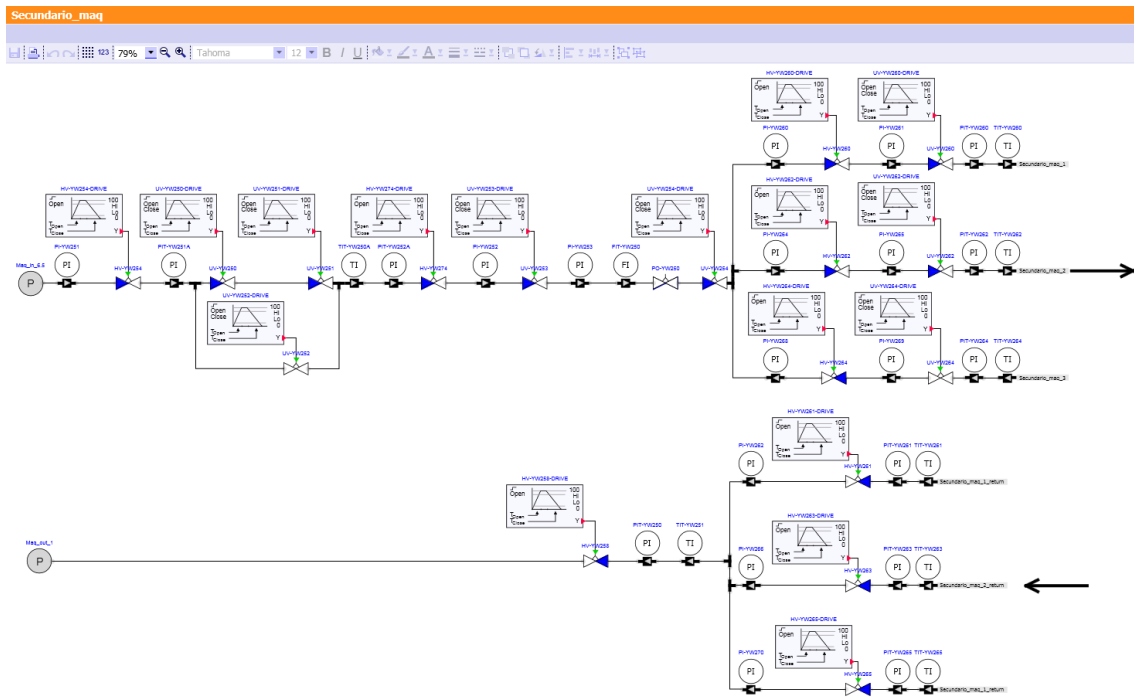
Secundario_maq

79% Tahoma 12 B I U

HV-YW260-DRIVE
Open
100 Hi Lo 0
UV-YW260-DRIVE
Open
100 Hi Lo 0
FI-YW260
PI
HV-YW260
FI-YW261
PI
UV-YW260
PIT-YW260
PI
TIT-YW260
TI
Secundario_maq_1

HV-YW262-DRIVE
Open
100 Hi Lo 0
UV-YW262-DRIVE
Open
100 Hi Lo 0
FI-YW264
PI
HV-YW262
FI-YW265
PI
UV-YW262
PIT-YW262
PI
TIT-YW262
TI
Secundario_maq_2

HV-YW254-DRIVE
Open
100 Hi Lo 0
UV-YW250-DRIVE
Open Close
100 Hi Lo 0
UV-YW251-DRIVE
Open Close
100 Hi Lo 0
HV-YW274-DRIVE
Open
100 Hi Lo 0
UV-YW253-DRIVE
Open Close
100 Hi Lo 0
UV-YW254-DRIVE
Open Close
100 Hi Lo 0

Maq_in_6.5
P
FI-YW251
PI
HV-YW254
PIT-YW251A
PI
UV-YW250
UV-YW251
TIT-YW250A
TI
PIT-YW252A
PI
HV-YW274
FI-YW252
PI
UV-YW253
FI-YW253
PI
FIT-YW250
FI
PO-YW250
UV-YW254

UV-YW252-DRIVE
Open Close
100 Hi Lo 0
UV-YW252

HV-YW264-DRIVE
Open
100 Hi Lo 0
UV-YW264-DRIVE
Open Close
100 Hi Lo 0
FI-YW268
PI
HV-YW264
FI-YW269
PI
UV-YW264
PIT-YW264
PI
TIT-YW264
TI
Secundario_maq_3

HV-YW261-DRIVE
Open
100 Hi Lo 0
FI-YW262
PI
HV-YW261
PIT-YW261
PI
TIT-YW261
TI
Secundario_maq_1_return

HV-YW258-DRIVE
Open
100 Hi Lo 0
Maq_out_1
P
HV-YW258
PIT-YW250
PI
TIT-YW251
TI

HV-YW263-DRIVE
Open
100 Hi Lo 0
FI-YW266
PI
HV-YW263
PIT-YW263
PI
TIT-YW263
TI
Secundario_maq_2_return

HV-YW265-DRIVE
Open
100 Hi Lo 0
FI-YW270
PI
HV-YW265
PIT-YW265
PI
TIT-YW265
TI
Secundario_maq_1_return